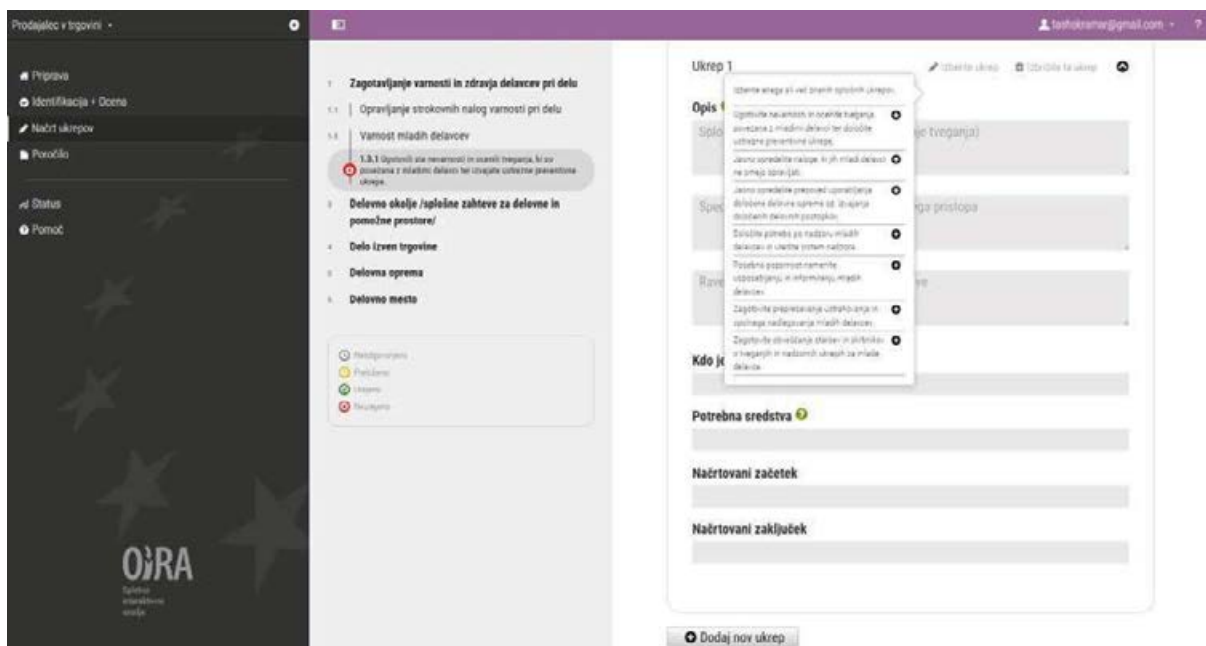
Prodajalec v trgovini

Priprava
Identifikacija + Ocena
Načrt ukrepov
Poročilo

Status
Pomoč

OiRA
Spletno interaktivno orodje

tashokramw@gmail.com

1 Zagotavljanje varnosti in zdravja delavcev pri delu
1.1 Opravljanje strokovnih nalog varnosti pri delu
1.3 Varnost mladih delavcev
1.3.1 Opotovili ste nevarnosti in ocenili tveganja, ki so povezana z mladimi delavci ter izvajate ustrezne preventivne ukrepe.
2 Delovno okolje /splošne zahteve za delovne in pomožne prostore/
3 Delo izven trgovine
4 Delovna oprema
5 Delovno mesto

Neodgovorjeno
Preskočeno
Ustrezno
Neustrezno

Ukrep 1
Izberite ukrep
Izbrišite ta ukrep

Izberite enega ali več znanih splošnih ukrepov.
Ugotovite nevarnosti in ocenite tveganja, povezana z mladimi delavci ter določite ustrezne preventivne ukrepe.
Jasno opredelite naloge, ki jih mladi delavci ne smejo opravljati.
Jasno opredelite prepoved uporabljanja določene delovne opreme oz. izvajanja določenih delovnih postopkov.
Določite potrebe po nadzoru mladih delavcev in uvedite sistem nadzora.
Posebno pozornost namenite usposabljanju in informiranju mladih delavcev.
Zagotovite preprečevanje ustrahovanja in spolnega nadlegovanja mladih delavcev.
Zagotovite obveščanje staršev in skrbnikov o tveganjih in nadzornih ukrepih za mlade delavce.

Opis
Splo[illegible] je tveganja)
Spec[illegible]ega pristopa
Rave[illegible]ve

Kdo je

Potrebna sredstva

Načrtovani začetek

Načrtovani zaključek

Dodaj nov ukrep